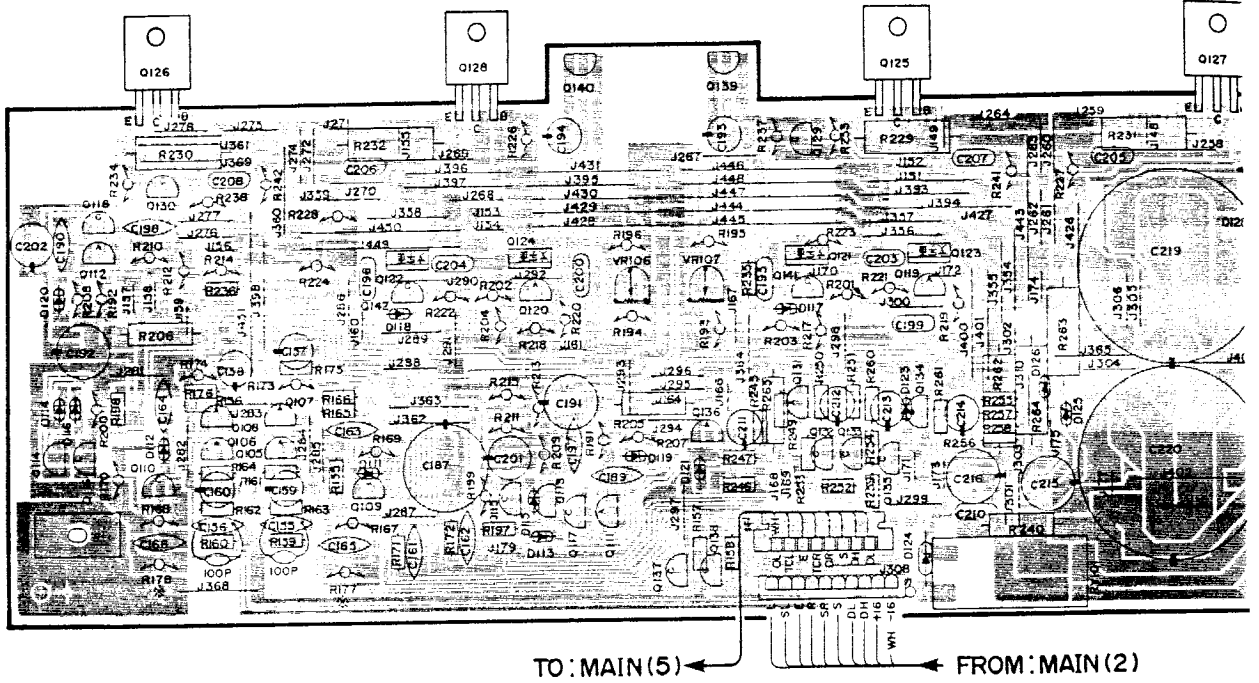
Q126
Q128
Q140
Q139
Q125
Q127
E C B
E C B
E C B
E C B
J278 J275 J271 R232 J355 J269 R226 C194 C195 R237 Q129 R233 R229 J149 J264 J259 R231 J148 J258
R230 J361 J369 C206 J396 J431 J267 J446 J152 C207 J263 J260 C205
R234 C208 R242 J359 J270 J397 J395 J448 J151 J393
Q118 Q130 R238 J274 J272 J268 J430 J447 R241 R227
C198 J277 R228 J358 J153 J429 J444 J394
C202 C190 J276 J380 J450 J154 J428 J445 J357 J427 C219
R210 J156 J449 Q124 R196 R193 R223 J356 J443 J262 J261 J424
Q112 R214 R224 C204 J292 VR106 VR107 R235 Q121 C203 Q123
Q120 R209 R212 R236 J138 J159 J398 J451 C196 J216 J160 Q122 J290 R202 C200 C193 Q141 J170 R221 Q119 J172 J355 J154 J174 J306 J305
R192 J191 R208 Q142 R222 R204 Q120 R220 D117 R201 J300
C192 J118 J289 R218 J181 R194 J167 R197 R203 R217 J298 C199 R219 J401 J302 R263
J281 R174 C138 C157 R175 J298 J400
R176 R173 J283 Q107 R166 R165 J363 R215 R213 J293 J296 J295 J164 J314 J166 R243 R265 Q131 R250 R260 J261 D125 Q134 R281 R262 J310 J365 J304
Q114 R188 C164 R200 Q108 J362 C191 R211 J294 C136 C211 R249 C212 C213 R231 R255 R258 R264 D125
D112 R282 Q106 Q105 J284 J285 C163 R169 C187 C201 R205 R207 R247 J166 R245 R253 R254 C214 R256
Q110 R164 R161 C159 R151 Q111 R199 R209 J197 R191 D119 C189 D121 J168 J169 R213 R252 R252 Q135 J171 J173 C216 C215 J179 J303 J301 C220
Q113 R168 C160 R162 R163 Q109 R167 J287 J188 J175 R246 R197 J297 R157 R158 J299 C210 R240
C168 C156 R160 C155 R159 C165 R171 C161 R172 C162 J179 D113 Q117 Q134 Q137 D124
R178 100P 100P R177
J368 J308
WH DL DH S SR GR E TCL OL
SL E GR SR S DL DH +16 WH -16
TO: MAIN(5)
FROM: MAIN(2)